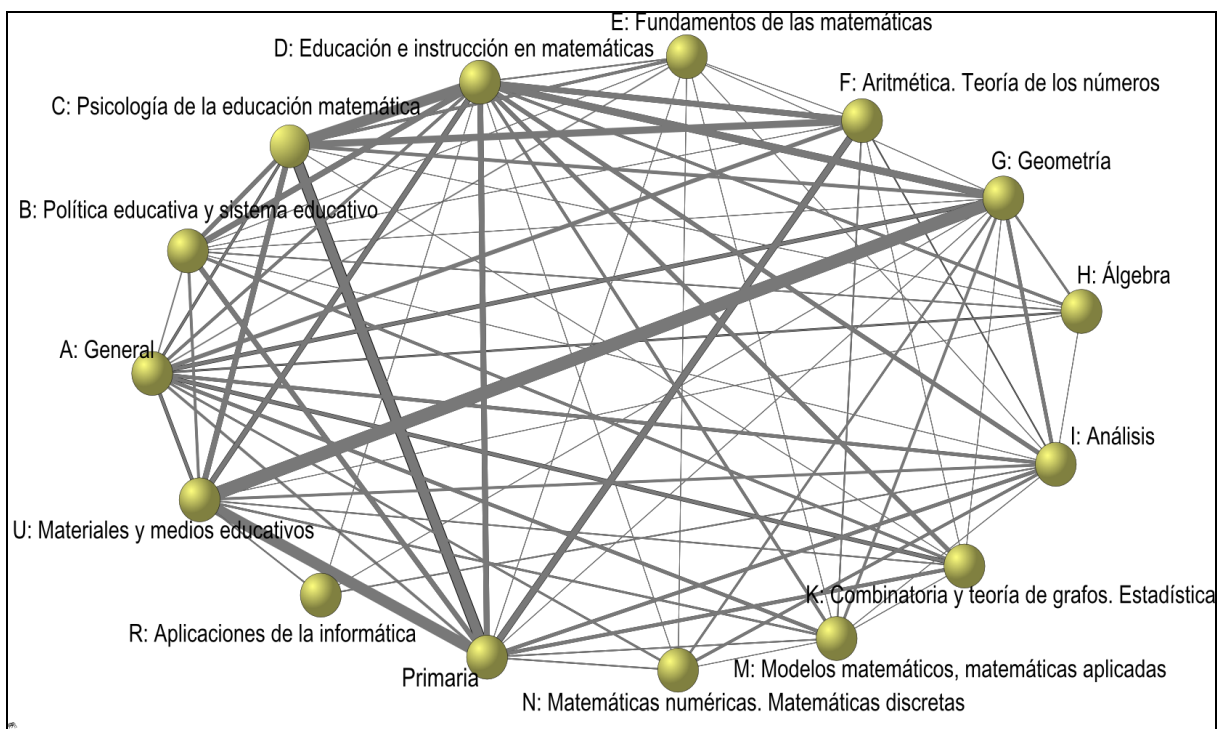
E: Fundamentos de las matemáticas
D: Educación e instrucción en matemáticas
F: Aritmética. Teoría de los números
C: Psicología de la educación matemática
G: Geometría
B: Política educativa y sistema educativo
H: Álgebra
A: General
I: Análisis
U: Materiales y medios educativos
K: Combinatoria y teoría de grafos. Estadística
R: Aplicaciones de la informática
M: Modelos matemáticos, matemáticas aplicadas
Primaria
N: Matemáticas numéricas. Matemáticas discretas